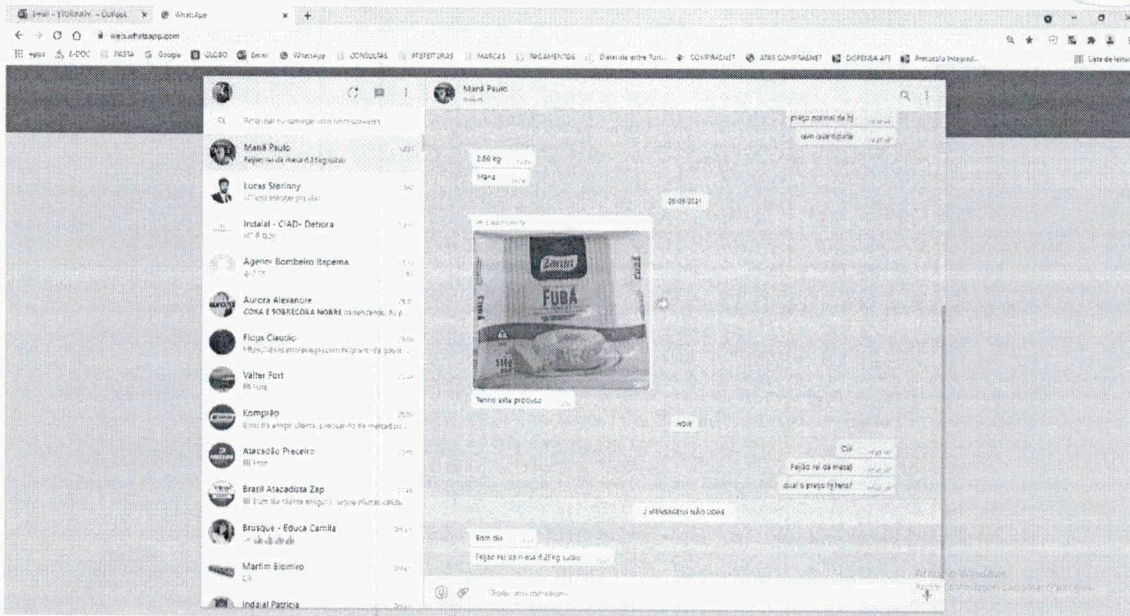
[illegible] × WhatsApp × +

web.whatsapp.com

Apps E-DOC PASTA Google GLOBO Email WhatsApp CONSULTAS PREFEITURAS MARCAS PAGAMENTOS Distância entre Tur... COMPRASNET ATAS COMPRASNET DISPENSA ART Pesquisa Integrad... Lista de leitura

Pesquisar ou começar uma nova conversa

Maná Paulo
Feijão rei da mesa 6,29kg tudo

Lucas Sterinny
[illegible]

Indaial - CIAD- Debora
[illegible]

Agente Bombeiro Itapema
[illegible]

Aurora Alexandre
COXA E SOBRECOXA NOBRE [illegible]

Flops Claudio
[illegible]

Valter Fort
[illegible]

Komprão
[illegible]

Atacadão Preceiro
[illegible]

Brasil Atacadista Zap
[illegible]

Brusque - Educa Camila
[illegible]

Martim Biomivo
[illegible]

Indaial Patricia

Maná Paulo

preço normal de hj

sem quantidade

2,89 kg

Maná

09/09/2021

Encaminhada

Zaeli

FUBÁ

Tenho este produto

HOJE

Oi

Feijão rei da mesa

qual o preço hj fardo?

2 MENSAGENS NÃO LIDAS

Bom dia

Feijão rei da mesa 6,29kg tudo

Digite uma mensagem

Ativar o Windows
Acesse Configurações para ativar o Windows.